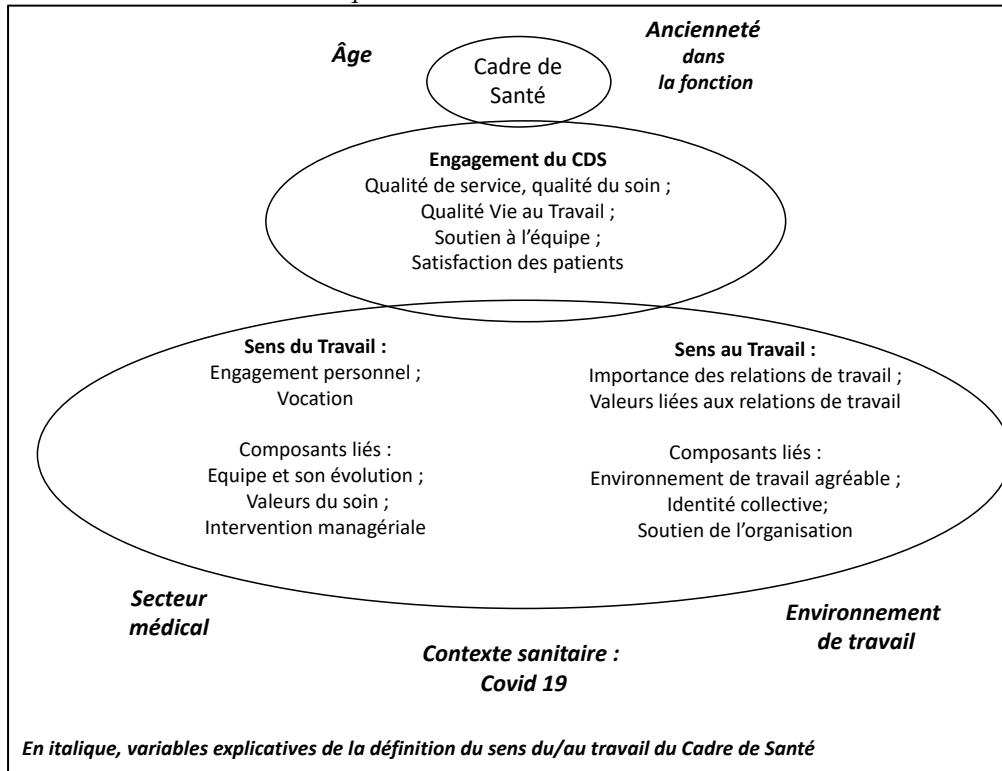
Âge

Cadre de Santé

Ancienneté dans la fonction

Engagement du CDS
Qualité de service, qualité du soin ;
Qualité Vie au Travail ;
Soutien à l'équipe ;
Satisfaction des patients

Sens du Travail :
Engagement personnel ;
Vocation

Composants liés :
Equipe et son évolution ;
Valeurs du soin ;
Intervention managériale

Sens au Travail :
Importance des relations de travail ;
Valeurs liées aux relations de travail

Composants liés :
Environnement de travail agréable ;
Identité collective;
Soutien de l'organisation

Secteur médical

Environnement de travail

Contexte sanitaire :
Covid 19

En italique, variables explicatives de la définition du sens du/au travail du Cadre de Santé